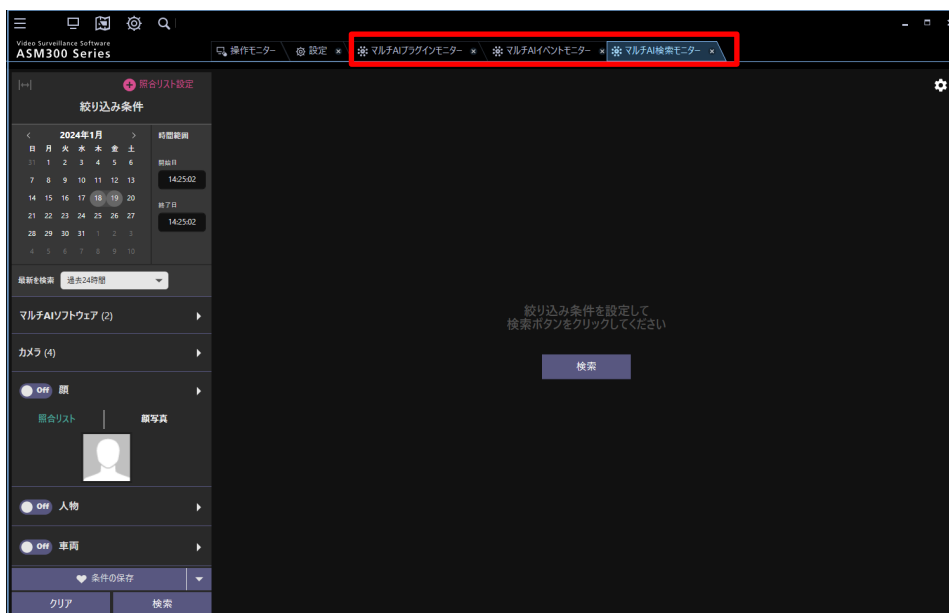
Video Surveillance Software
ASM300 Series

操作モニター
設定 ×
マルチAIプラグインモニター ×
マルチAIイベントモニター ×
マルチAI検索モニター ×

照合リスト設定
絞り込み条件

2024年1月

| 日 | 月 | 火 | 水 | 木 | 金 | 土 |
|---|---|---|---|---|---|---|
| 31 | 1 | 2 | 3 | 4 | 5 | 6 |
| 7 | 8 | 9 | 10 | 11 | 12 | 13 |
| 14 | 15 | 16 | 17 | 18 | 19 | 20 |
| 21 | 22 | 23 | 24 | 25 | 26 | 27 |
| 28 | 29 | 30 | 31 | 1 | 2 | 3 |
| 4 | 5 | 6 | 7 | 8 | 9 | 10 |

時間範囲
開始日
14:25:02
終了日
14:25:02

最新を検索 過去24時間

マルチAIソフトウェア (2)
カメラ (4)
Off 顔
照合リスト 顔写真
Off 人物
Off 車両
条件の保存
クリア 検索

絞り込み条件を設定して
検索ボタンをクリックしてください
検索